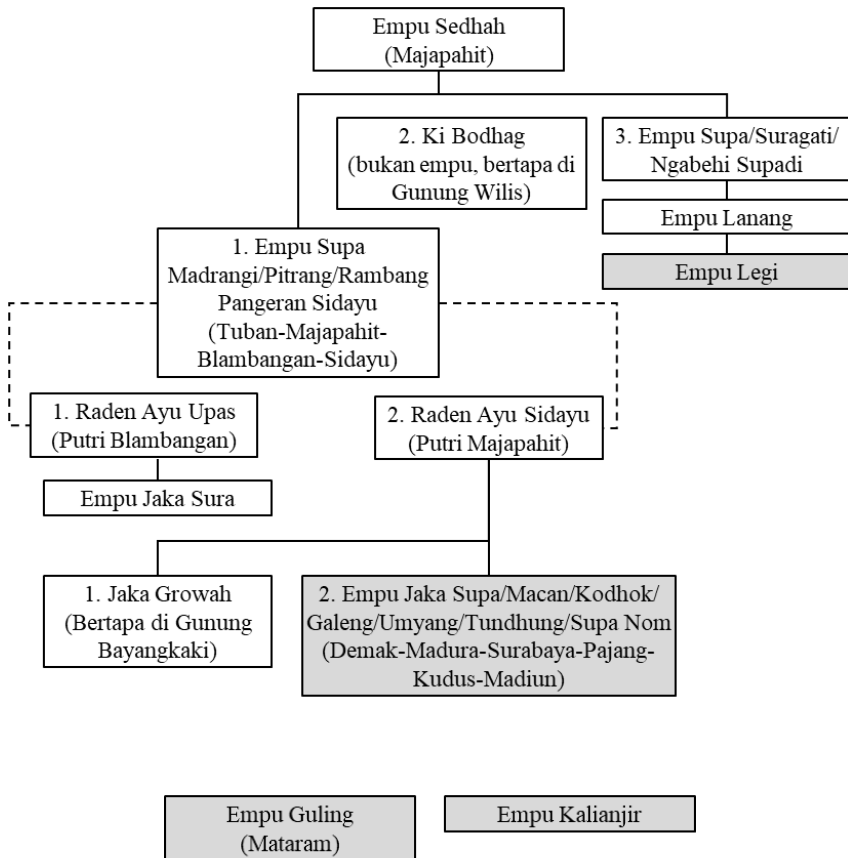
Empu Sedhah
(Majapahit)

2. Ki Bodhag
(bukan empu, bertapa di Gunung Wilis)

3. Empu Supa/Suragati/
Ngabehi Supadi

Empu Lanang

Empu Legi

1. Empu Supa
Madrangi/Pitrang/Rambang
Pangeran Sidayu
(Tuban-Majapahit-Blambangan-Sidayu)

1. Raden Ayu Upas
(Putri Blambangan)

2. Raden Ayu Sidayu
(Putri Majapahit)

Empu Jaka Sura

1. Jaka Growah
(Bertapa di Gunung Bayangkaki)

2. Empu Jaka Supa/Macan/Kodhok/
Galeng/Umyang/Tundhung/Supa Nom
(Demak-Madura-Surabaya-Pajang-Kudus-Madiun)

Empu Guling
(Mataram)

Empu Kalianjir